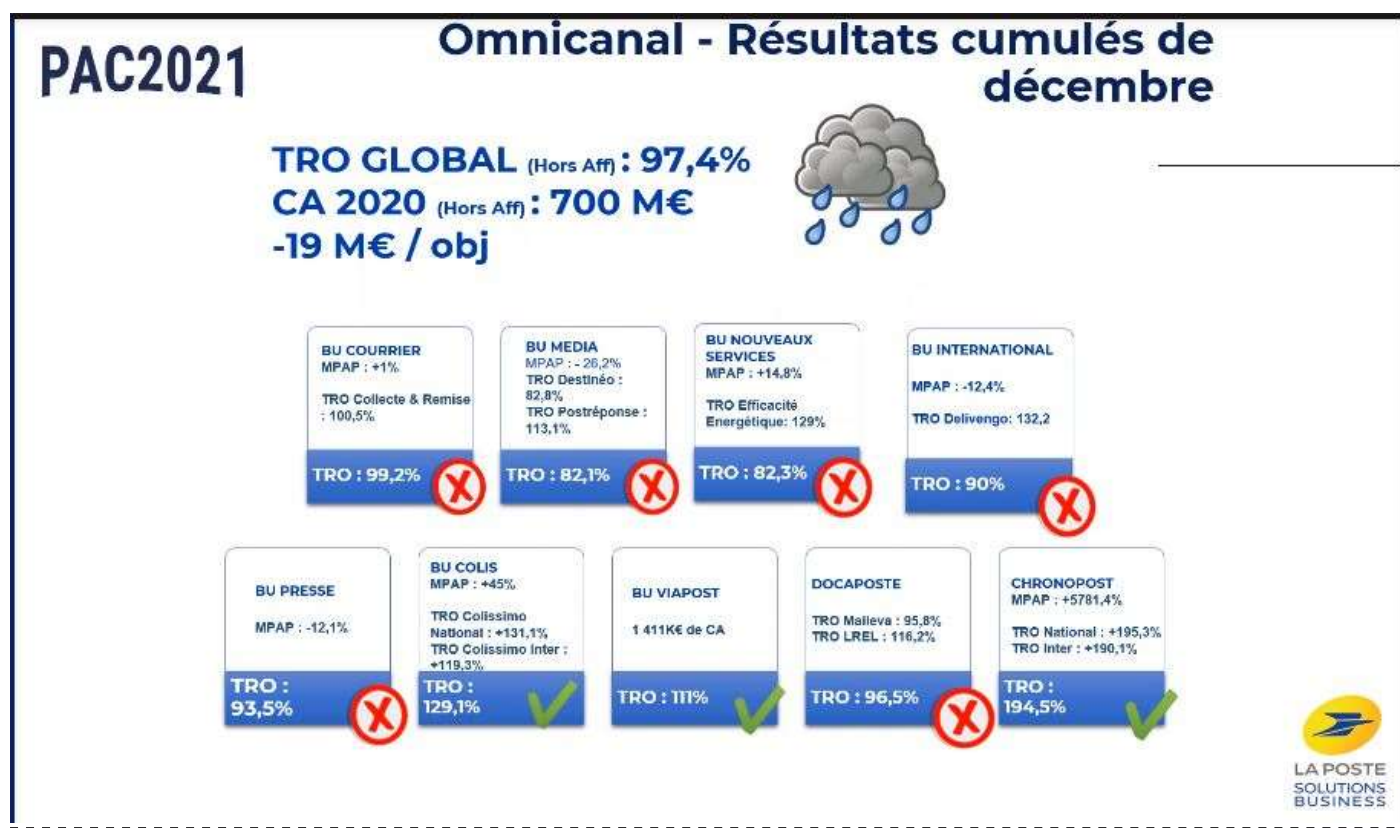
PAC2021

Omnicanal - Résultats cumulés de décembre

TRO GLOBAL (Hors Aff) : 97,4%
CA 2020 (Hors Aff) : 700 M€
-19 M€ / obj

BU COURRIER
MPAP : +1%
TRO Collecte & Remise : 100,5%
TRO : 99,2%

BU MEDIA
MPAP : - 26,2%
TRO Destinéo : 82,8%
TRO Postréponse : 113,1%
TRO : 82,1%

BU NOUVEAUX SERVICES
MPAP : +14,8%
TRO Efficacité Energétique: 129%
TRO : 82,3%

BU INTERNATIONAL
MPAP : -12,4%
TRO Delivengo: 132,2
TRO : 90%

BU PRESSE
MPAP : -12,1%
TRO : 93,5%

BU COLIS
MPAP : +45%
TRO Colissimo National : +131,1%
TRO Colissimo Inter : +119,3%
TRO : 129,1%

BU VIAPOST
1 411K€ de CA
TRO : 111%

DOCAPOSTE
TRO Maileva : 95,8%
TRO LREL : 116,2%
TRO : 96,5%

CHRONOPOST
MPAP : +5781,4%
TRO National : +195,3%
TRO Inter : +190,1%
TRO : 194,5%

LA POSTE
SOLUTIONS BUSINESS